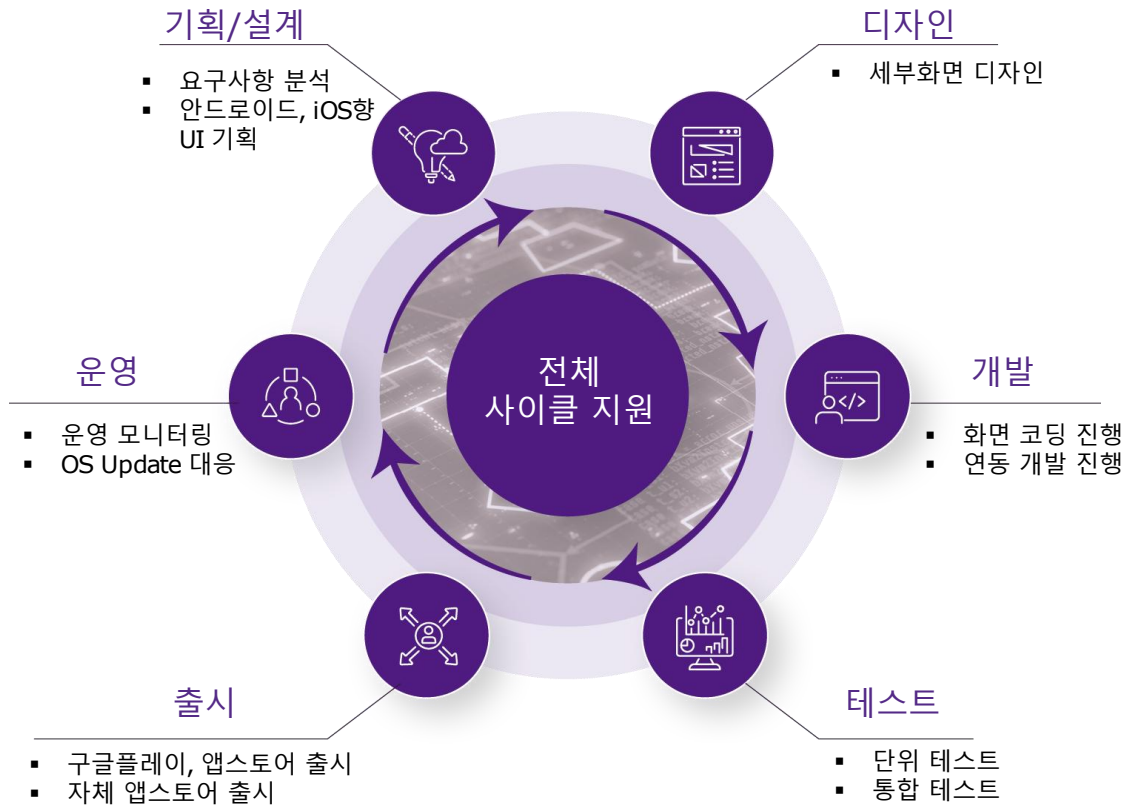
기획/설계

- 요구사항 분석
- 안드로이드, iOS향 UI 기획

디자인

- 세부화면 디자인

전체
사이클 지원

운영

- 운영 모니터링
- OS Update 대응

개발

- 화면 코딩 진행
- 연동 개발 진행

출시

- 구글플레이, 앱스토어 출시
- 자체 앱스토어 출시

테스트

- 단위 테스트
- 통합 테스트